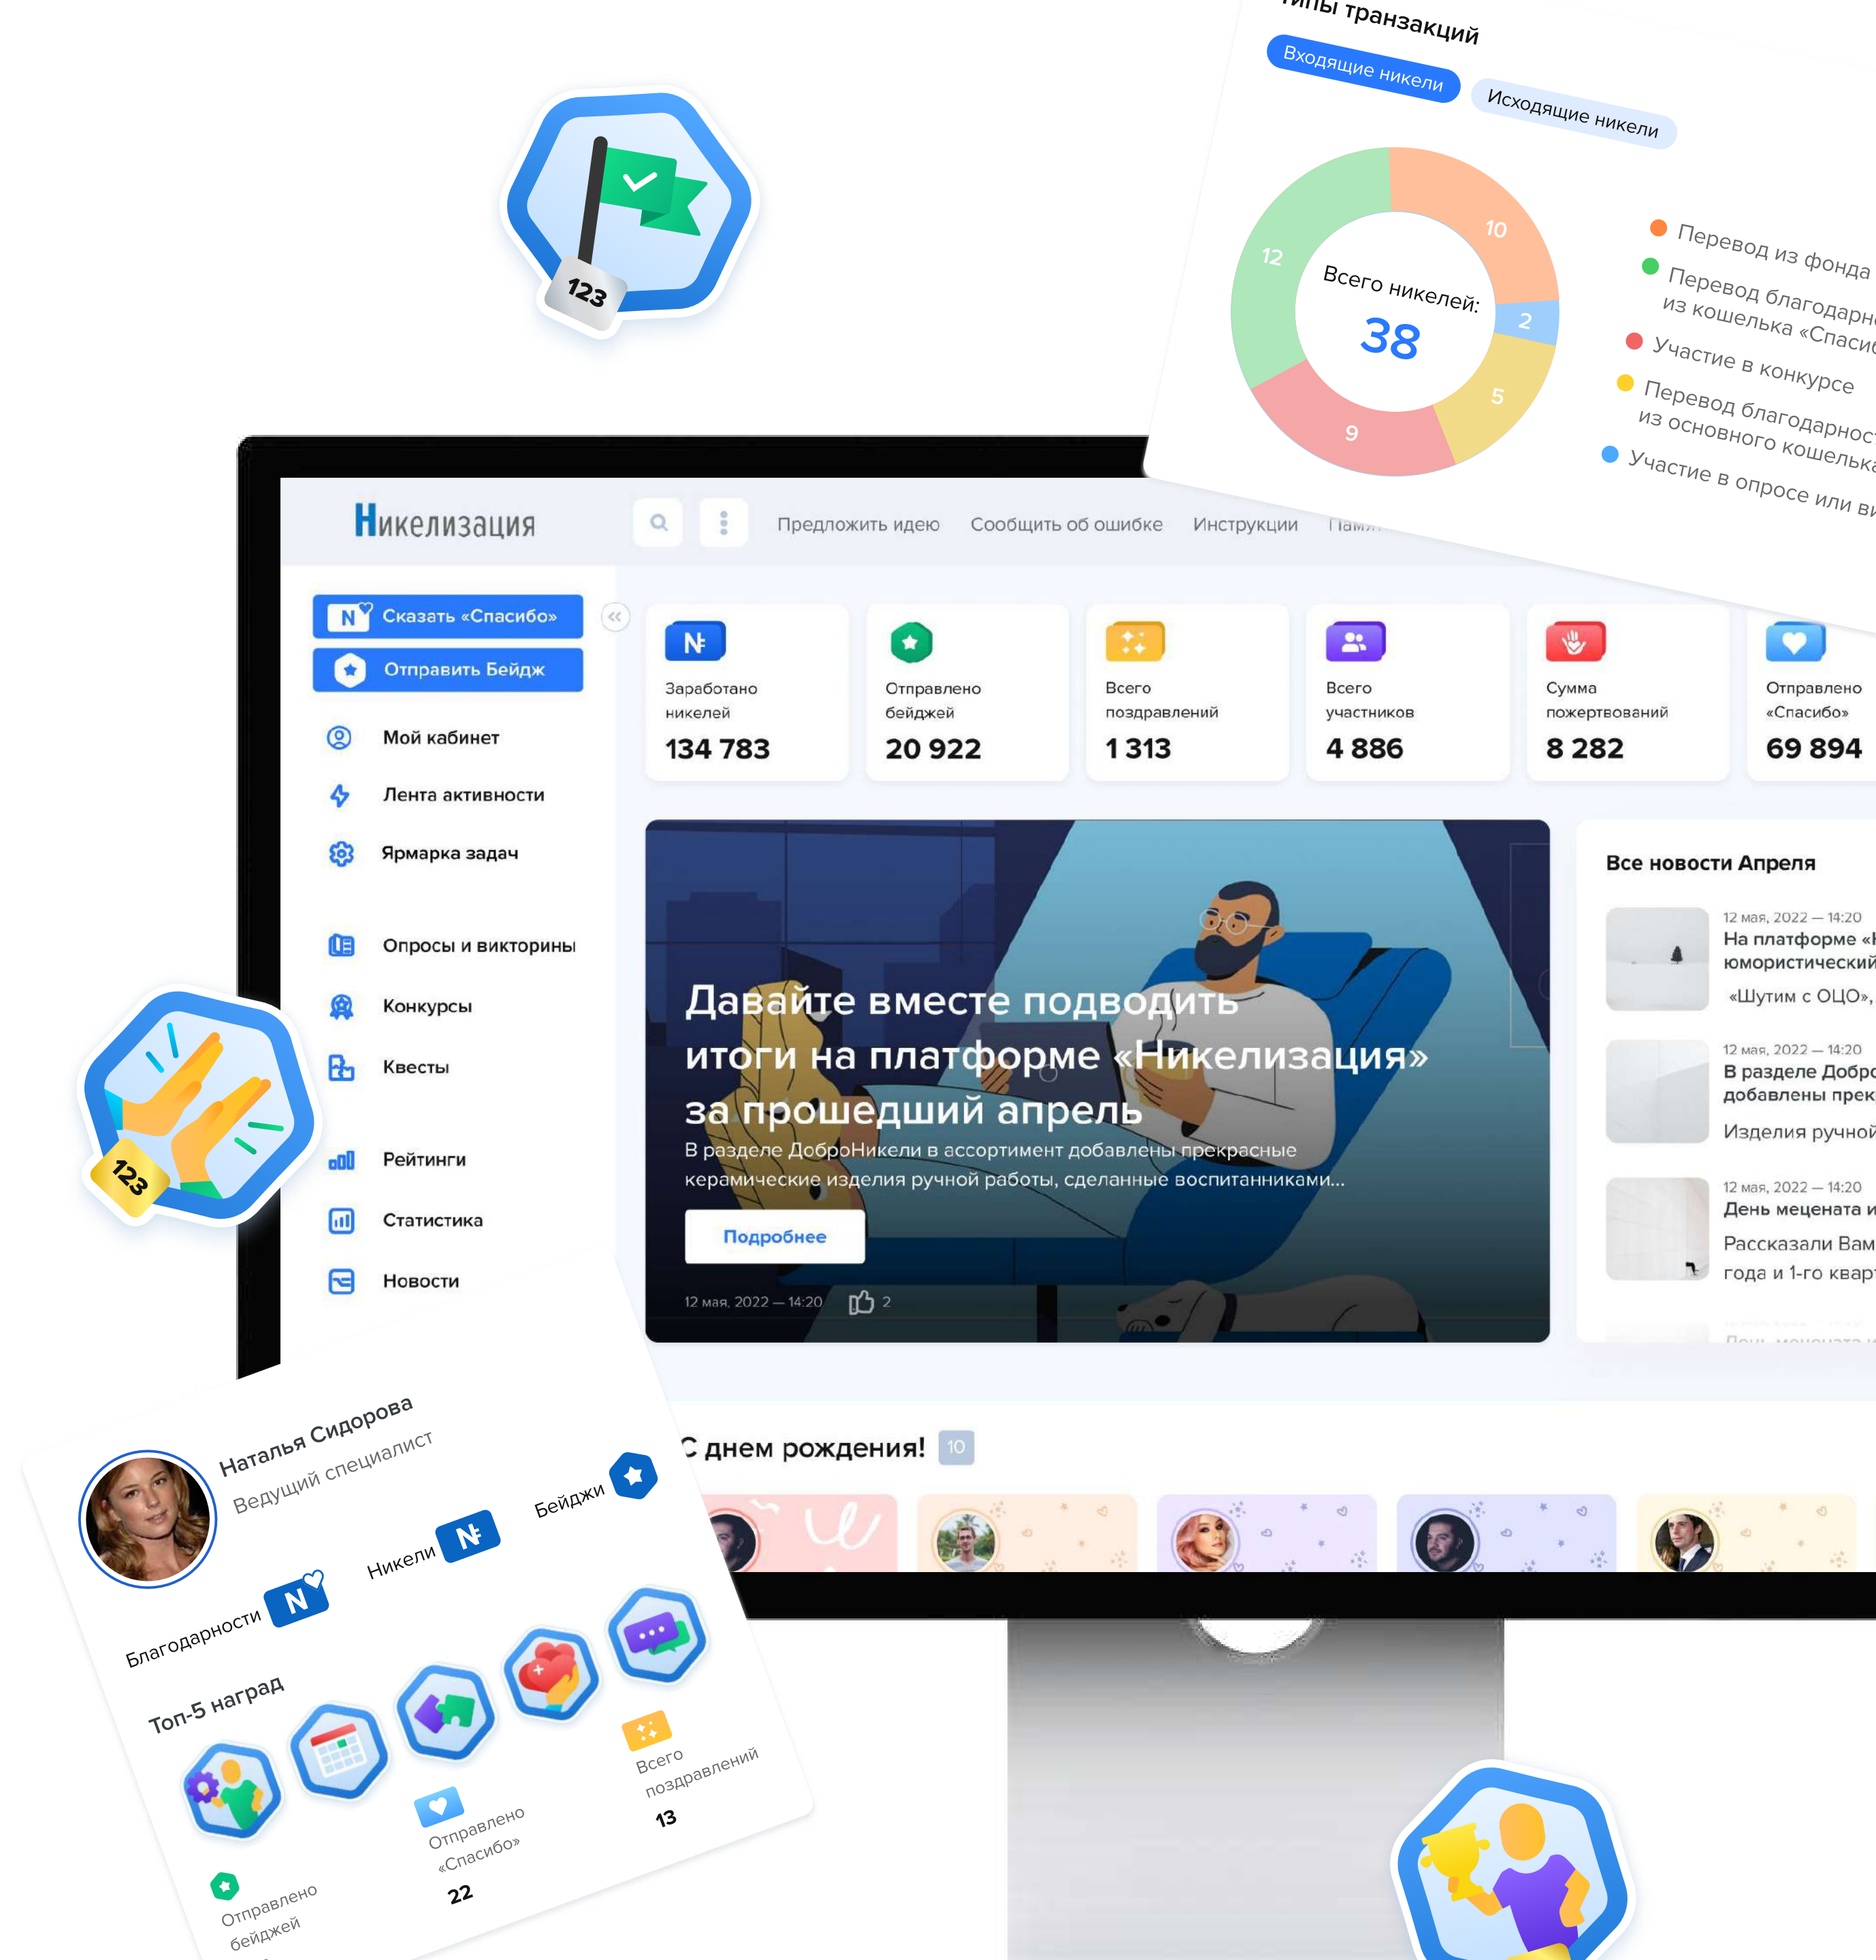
123

Типы транзакций
Входящие никели
Исходящие никели

Всего никелей:
38

10
2
5
9
12

Перевод из фонда
Перевод благодарн из кошелька «Спаси
Участие в конкурсе
Перевод благодарност из основного кошельк
Участие в опросе или ви

Никелизация
Предложить идею
Сообщить об ошибке
Инструкции
Памя

Сказать «Спасибо»
Отправить Бейдж
Мой кабинет
Лента активности
Ярмарка задач
Опросы и викторины
Конкурсы
Квесты
Рейтинги
Статистика
Новости

Заработано никелей
134 783
Отправлено бейджей
20 922
Всего поздравлений
1 313
Всего участников
4 886
Сумма пожертвований
8 282
Отправлено «Спасибо»
69 894

Давайте вместе подводить итоги на платформе «Никелизация» за прошедший апрель
В разделе ДоброНикели в ассортимент добавлены прекрасные керамические изделия ручной работы, сделанные воспитанниками...
Подробнее
12 мая, 2022 — 14:20
2

Все новости Апреля
12 мая, 2022 — 14:20
На платформе «
юмористический
«Шутим с ОЦО»,
12 мая, 2022 — 14:20
В разделе Добро
добавлены прек
Изделия ручной
12 мая, 2022 — 14:20
День мецената и
Рассказали Вам
года и 1-го квар

С днем рождения! 10

123

Наталья Сидорова
Ведущий специалист
Благодарности
Никели
Бейджи
Топ-5 наград
Отправлено бейджей
Отправлено «Спасибо»
22
Всего поздравлений
13